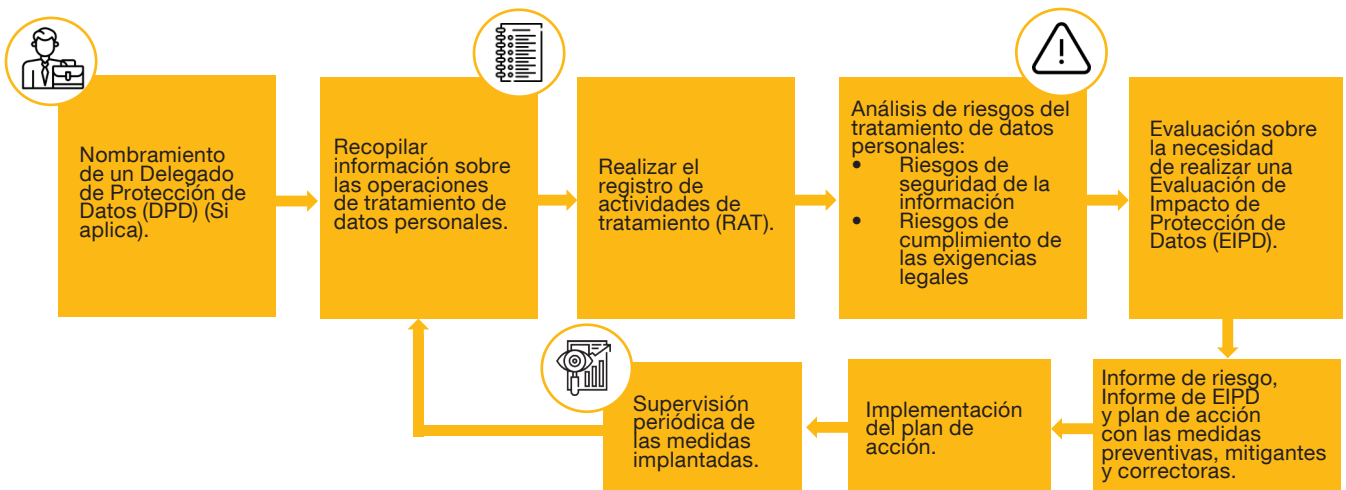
Nombramiento de un Delegado de Protección de Datos (DPD) (Si aplica).

Recopilar información sobre las operaciones de tratamiento de datos personales.

Realizar el registro de actividades de tratamiento (RAT).

Análisis de riesgos del tratamiento de datos personales:
- Riesgos de seguridad de la información
- Riesgos de cumplimiento de las exigencias legales

Evaluación sobre la necesidad de realizar una Evaluación de Impacto de Protección de Datos (EIPD).

Informe de riesgo, Informe de EIPD y plan de acción con las medidas preventivas, mitigantes y correctoras.

Implementación del plan de acción.

Supervisión periódica de las medidas implantadas.